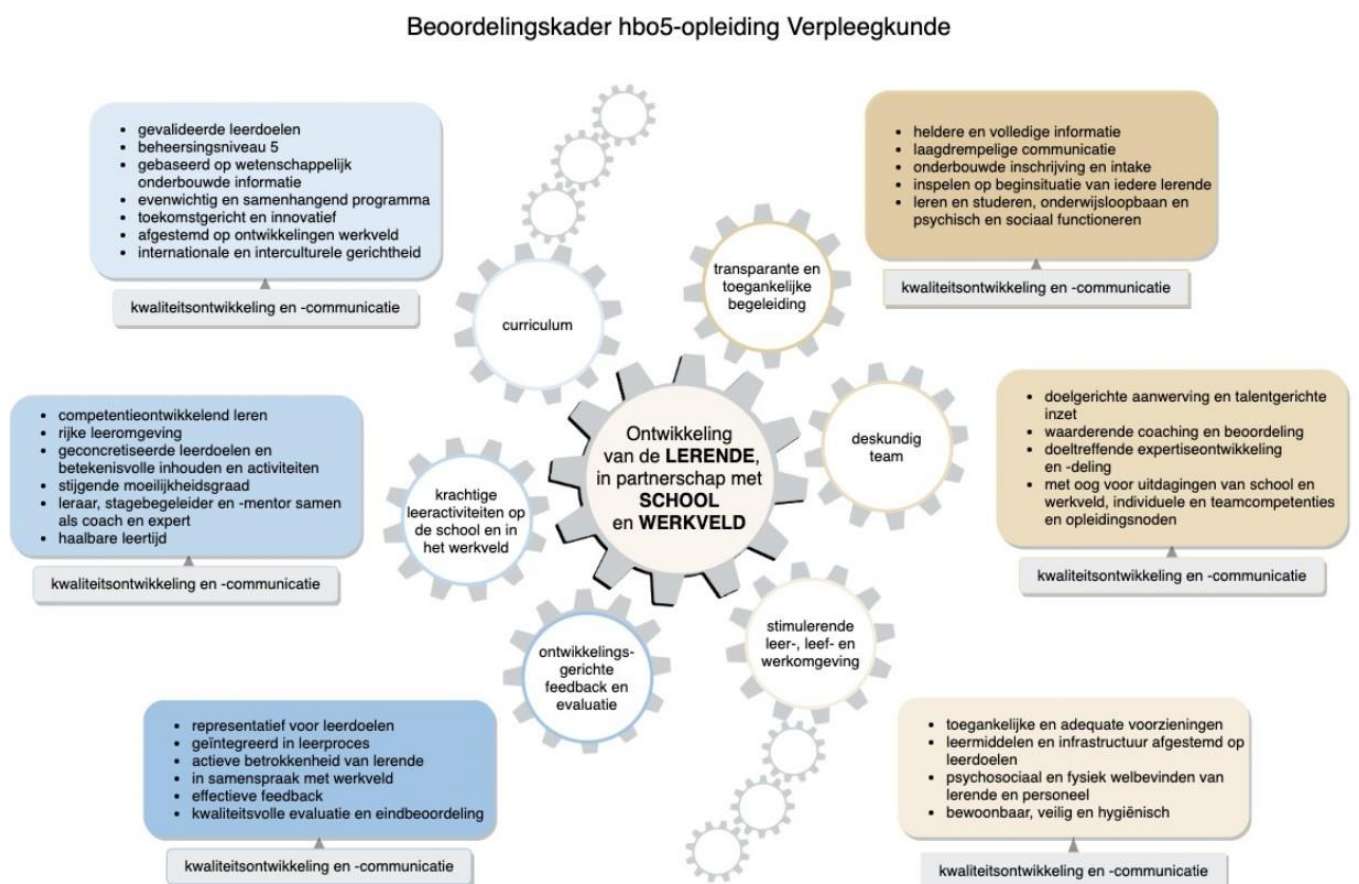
Beoordelingskader hbo5-opleiding Verpleegkunde

- gevalideerde leerdoelen
- beheersingsniveau 5
- gebaseerd op wetenschappelijk onderbouwde informatie
- evenwichtig en samenhangend programma
- toekomstgericht en innovatief
- afgestemd op ontwikkelingen werkveld
- internationale en interculturele gerichtheid

kwaliteitsontwikkeling en -communicatie

- heldere en volledige informatie
- laagdrempelige communicatie
- onderbouwde inschrijving en intake
- inspelen op beginsituatie van iedere lerende
- leren en studeren, onderwijsloopbaan en psychisch en sociaal functioneren

kwaliteitsontwikkeling en -communicatie

transparante en toegankelijke begeleiding

curriculum

Ontwikkeling van de LERENDE, in partnerschap met SCHOOL en WERKVELD

deskundig team

krachtige leeractiviteiten op de school en in het werkveld

- competentieontwikkelend leren
- rijke leeromgeving
- geconcretiseerde leerdoelen en betekenisvolle inhouden en activiteiten
- stijgende moeilijkheidsgraad
- leraar, stagebegeleider en -mentor samen als coach en expert
- haalbare leertijd

kwaliteitsontwikkeling en -communicatie

- doelgerichte aanwerving en talentgerichte inzet
- waarderende coaching en beoordeling
- doeltreffende expertiseontwikkeling en -deling
- met oog voor uitdagingen van school en werkveld, individuele en teamcompetenties en opleidingsnoden

kwaliteitsontwikkeling en -communicatie

stimulerende leer-, leef- en werkomgeving

ontwikkelingsgerichte feedback en evaluatie

- representatief voor leerdoelen
- geïntegreerd in leerproces
- actieve betrokkenheid van lerende
- in samenspraak met werkveld
- effectieve feedback
- kwaliteitsvolle evaluatie en eindbeoordeling

kwaliteitsontwikkeling en -communicatie

- toegankelijke en adequate voorzieningen
- leermiddelen en infrastructuur afgestemd op leerdoelen
- psychosociaal en fysiek welbevinden van lerende en personeel
- bewoonbaar, veilig en hygiënisch

kwaliteitsontwikkeling en -communicatie